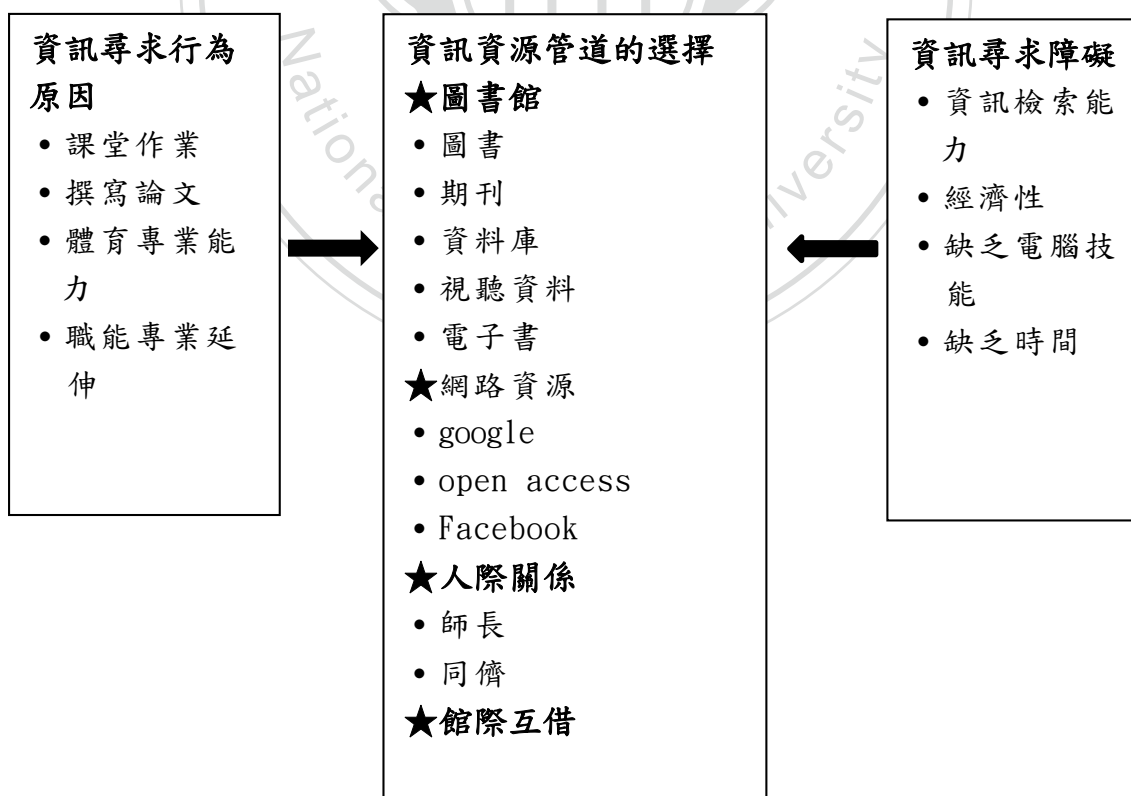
資訊尋求行為原因
• 課堂作業
• 撰寫論文
• 體育專業能力
• 職能專業延伸

資訊資源管道的選擇
★圖書館
• 圖書
• 期刊
• 資料庫
• 視聽資料
• 電子書
★網路資源
• google
• open access
• Facebook
★人際關係
• 師長
• 同儕
★館際互借

資訊尋求障礙
• 資訊檢索能力
• 經濟性
• 缺乏電腦技能
• 缺乏時間